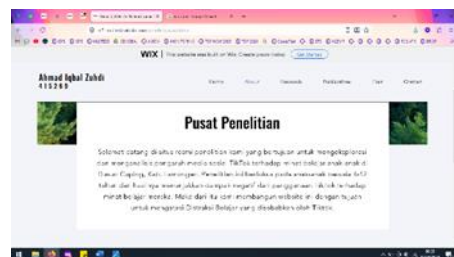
WIX | This website was built on Wix. Create yours today. Get Started

Ahmad Iqbal Zuhdi
415269

Home About Research Publications Tim Contact

Pusat Penelitian

Selamat datang di situs resmi penelitian kami yang bertujuan untuk mengeksplorasi dan menganalisis pengaruh media sosial TikTok terhadap minat belajar anak-anak di Desa Caping, Kab. Lamongan. Penelitian ini berfokus pada memahami apakah ada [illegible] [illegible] dari fenomena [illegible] dampak negatif dari penggunaan TikTok terhadap minat belajar mereka. Melalui data kami membangun website ini dengan tujuan untuk mengurangi Distraksi Belajar yang disebabkan oleh TikTok.